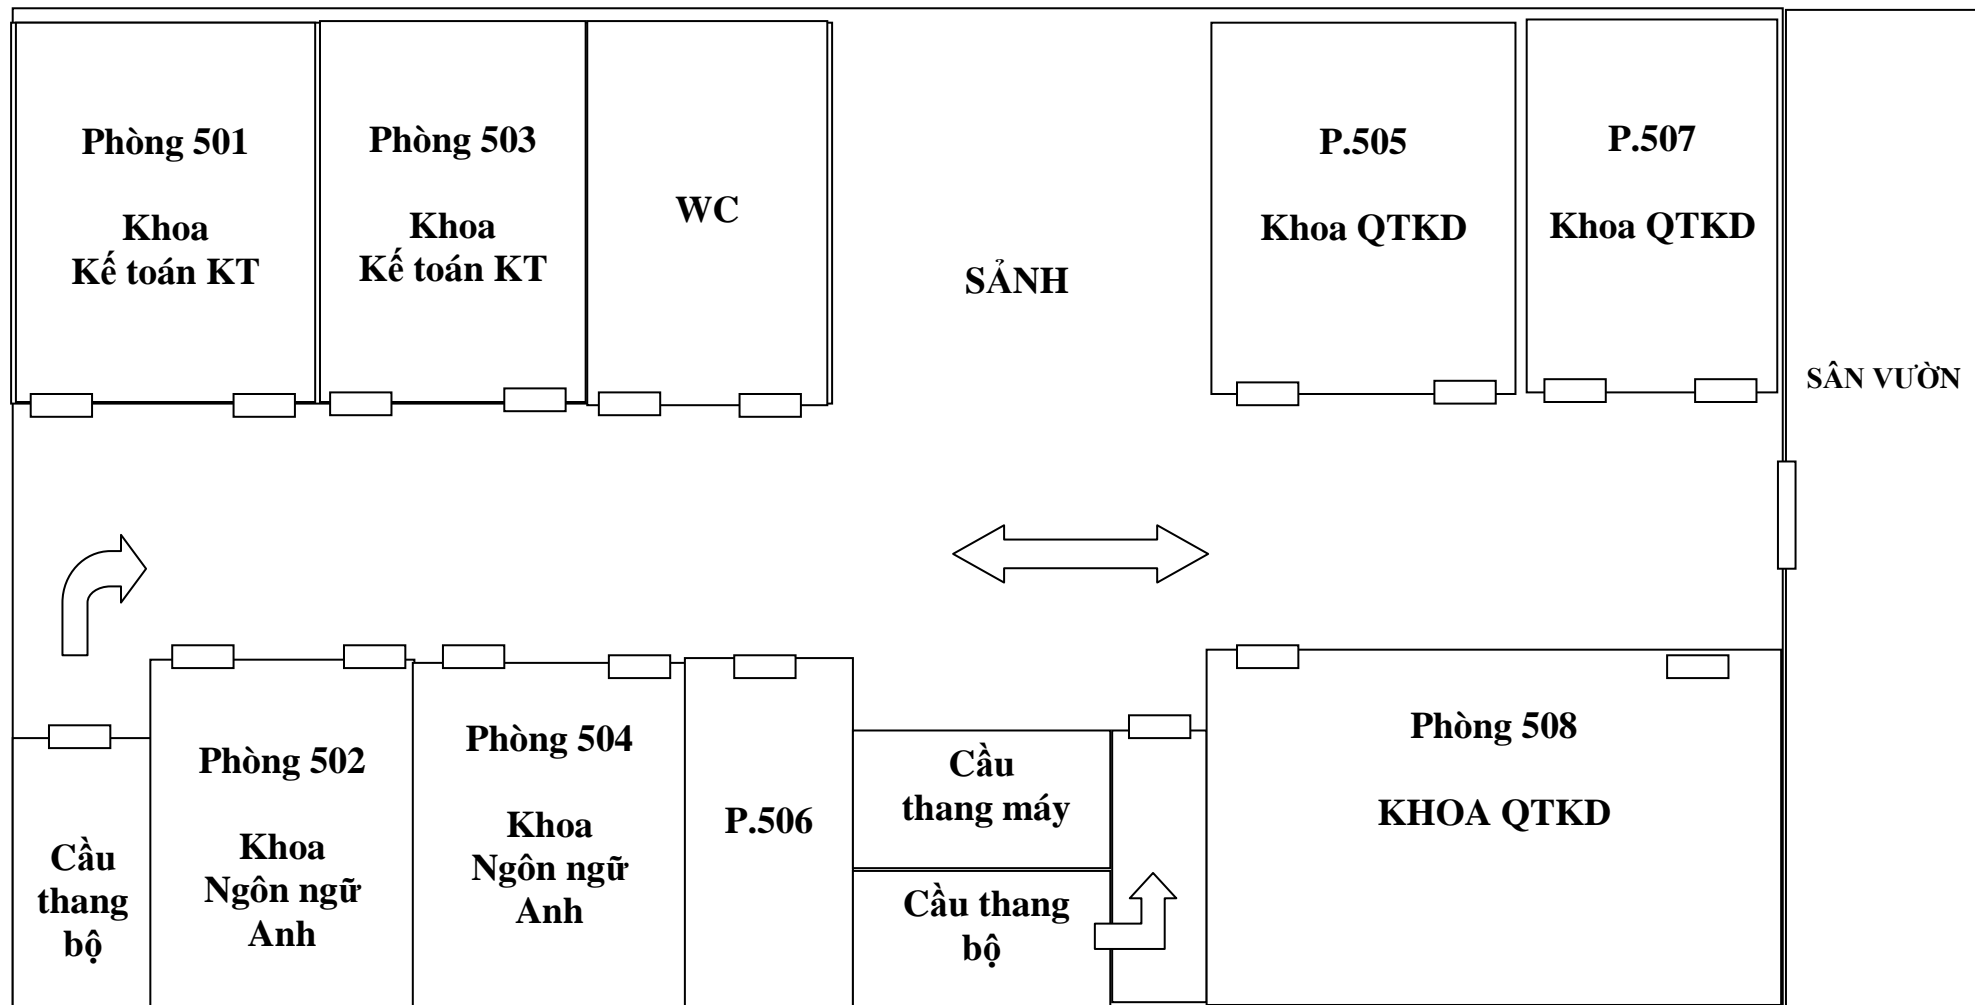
Phòng 501

Khoa
Kế toán KT

Phòng 503

Khoa
Kế toán KT

WC

SẢNH

P.505

Khoa QTKD

P.507

Khoa QTKD

SÂN VƯỜN

Cầu thang bộ

Phòng 502

Khoa
Ngôn ngữ Anh

Phòng 504

Khoa
Ngôn ngữ Anh

P.506

Cầu thang máy

Cầu thang bộ

Phòng 508

KHOA QTKD